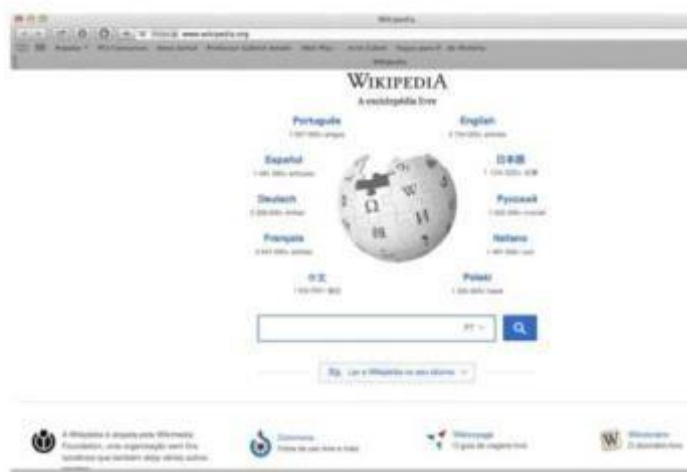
Wikipedia

www.wikipedia.org

Wikipedia

WIKIPEDIA
A enciclopédia livre

Português
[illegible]

English
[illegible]

Español
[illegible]

日本語
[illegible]

Deutsch
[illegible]

Русский
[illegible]

Français
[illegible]

Italiano
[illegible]

中文
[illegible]

Polski
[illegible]

PT

Ler a Wikipédia no seu idioma

A Wikipédia é alojada pela Wikimedia Foundation, uma organização sem fins lucrativos que também aloja vários outros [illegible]

Commons
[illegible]

Wikivoyage
O guia de viagens livre

Wiktionary
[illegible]